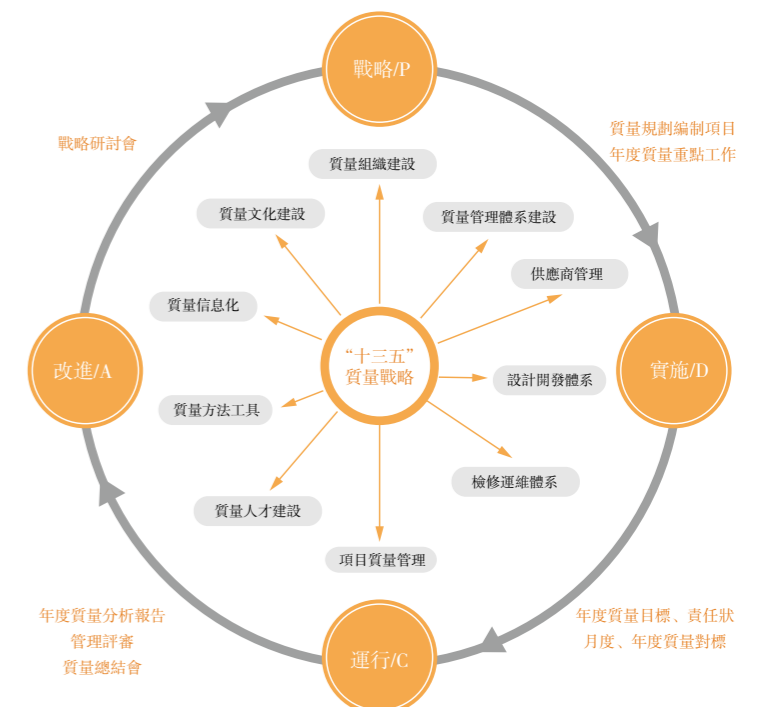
戰略/P

戰略研討會

質量規劃編制項目
年度質量重點工作

質量組織建設

質量文化建設

質量管理體系建設

供應商管理

質量信息化

“十三五”
質量戰略

改進/A

實施/D

設計開發體系

質量方法工具

檢修運維體系

質量人才建設

項目質量管理

年度質量分析報告
管理評審
質量總結會

年度質量目標、責任狀
月度、年度質量對標

運行/C